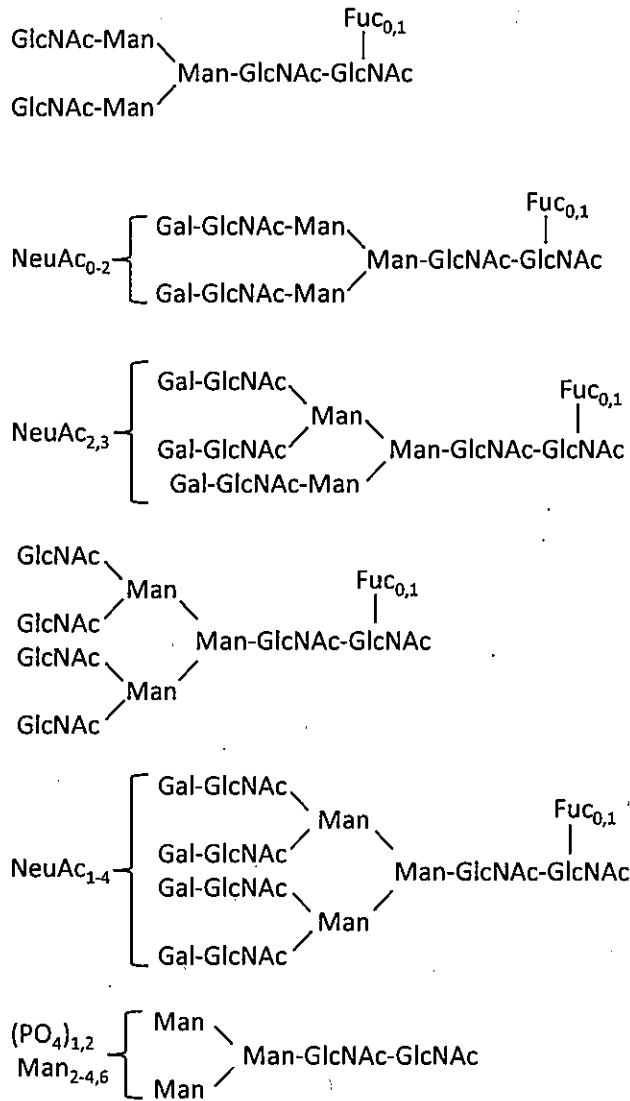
GlcNAc-Man
GlcNAc-Man
Man-GlcNAc-GlcNAc
$Fuc_{0,1}$

$NeuAc_{0-2}$
Gal-GlcNAc-Man
Gal-GlcNAc-Man
Man-GlcNAc-GlcNAc
$Fuc_{0,1}$

$NeuAc_{2,3}$
Gal-GlcNAc
Gal-GlcNAc
Man
Gal-GlcNAc-Man
Man-GlcNAc-GlcNAc
$Fuc_{0,1}$

GlcNAc
GlcNAc
Man
GlcNAc
GlcNAc
Man
Man-GlcNAc-GlcNAc
$Fuc_{0,1}$

$NeuAc_{1-4}$
Gal-GlcNAc
Gal-GlcNAc
Man
Gal-GlcNAc
Gal-GlcNAc
Man
Man-GlcNAc-GlcNAc
$Fuc_{0,1}$

$(PO_4)_{1,2}$
$Man_{2-4,6}$
Man
Man
Man-GlcNAc-GlcNAc